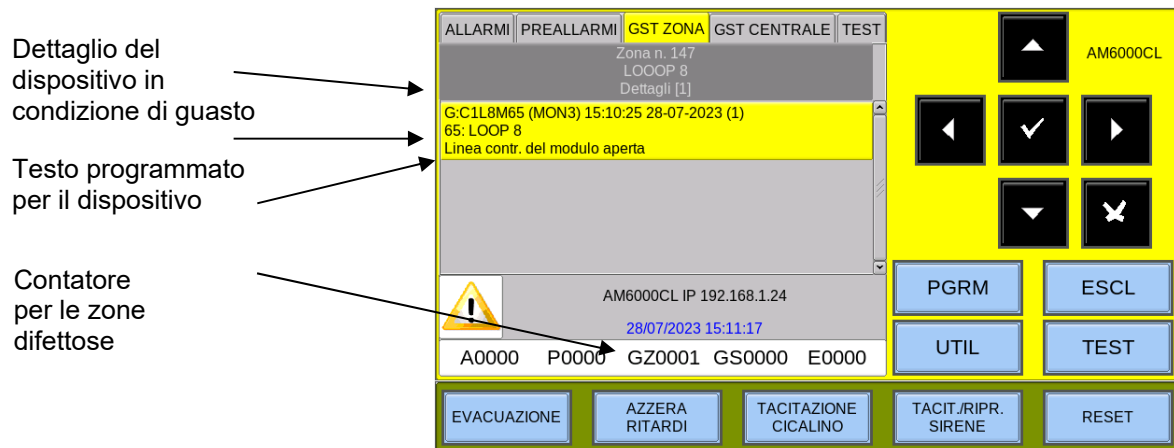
Dettaglio del dispositivo in condizione di guasto

Testo programmato per il dispositivo

Contatore per le zone difettose

ALLARMI | PREALLARMI | GST ZONA | GST CENTRALE | TEST

Zona n. 147
LOOOP 8
Dettagli [1]

G:C1L8M65 (MON3) 15:10:25 28-07-2023 (1)
65: LOOP 8
Linea contr. del modulo aperta

AM6000CL IP 192.168.1.24

28/07/2023 15:11:17

A0000 P0000 GZ0001 GS0000 E0000

AM6000CL

PGRM

ESCL

UTIL

TEST

EVACUAZIONE

AZZERA RITARDI

TACITAZIONE CICALINO

TACIT./RIPR. SIRENE

RESET